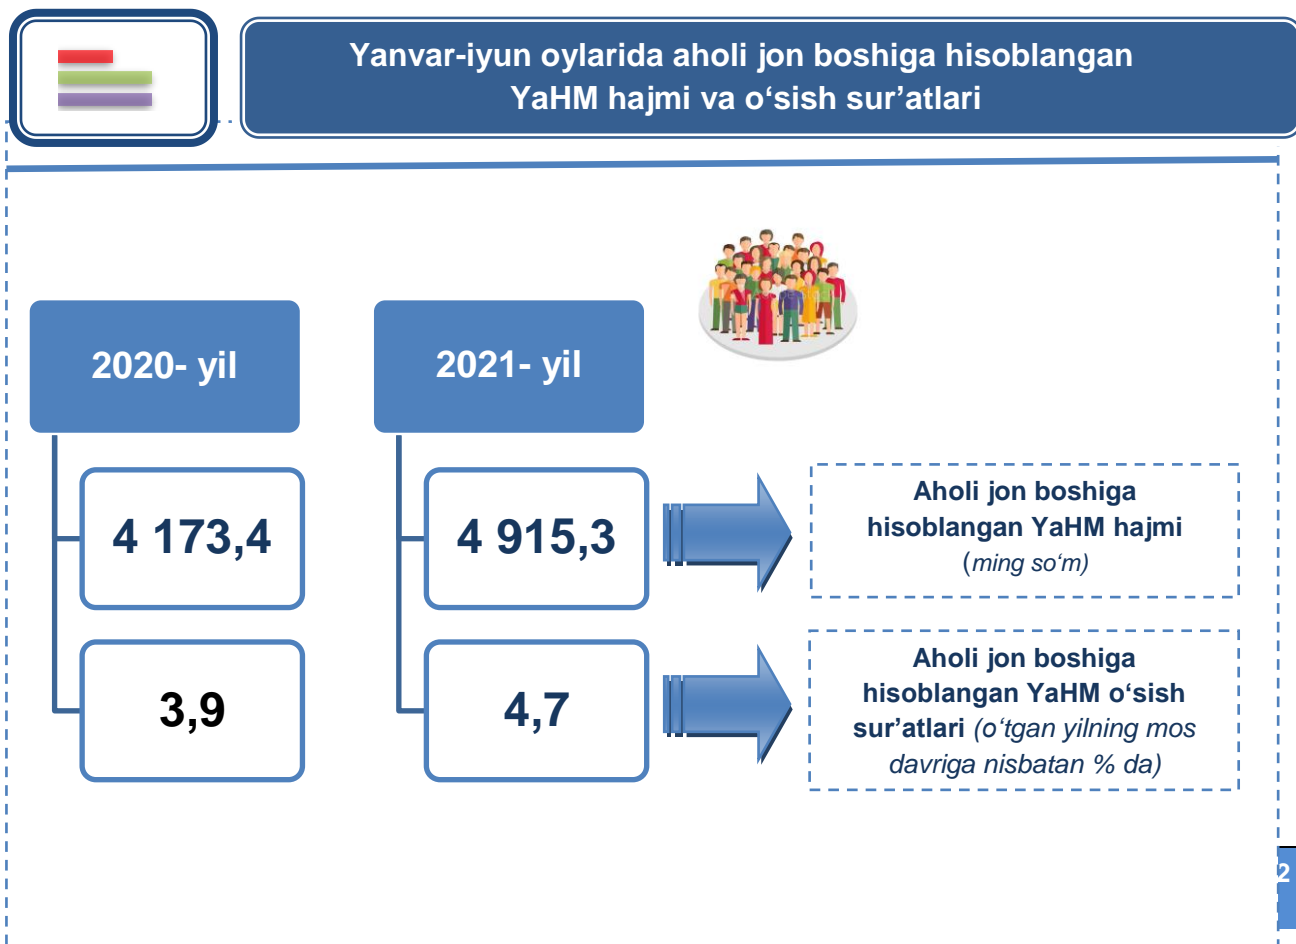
Yanvar-iyun oylarida aholi jon boshiga hisoblangan YaHM hajmi va o‘sish sur’atlari

2020- yil

2021- yil

4 173,4

4 915,3

Aholi jon boshiga hisoblangan YaHM hajmi (ming so‘m)

3,9

4,7

Aholi jon boshiga hisoblangan YaHM o‘sish sur’atlari (o‘tgan yilning mos davriga nisbatan % da)

2